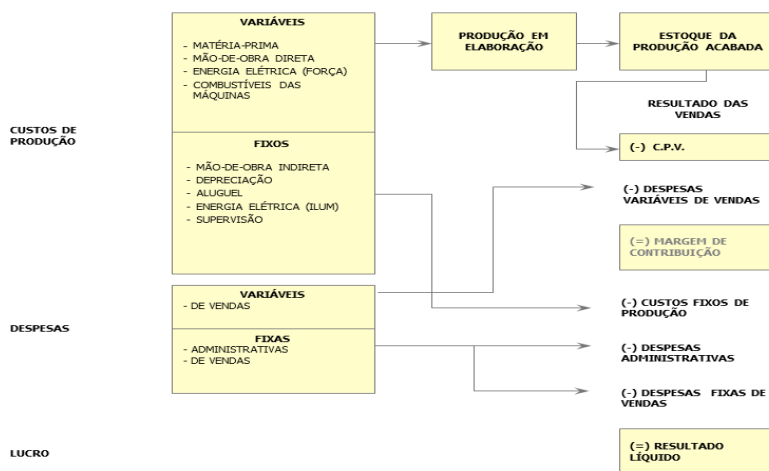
CUSTOS DE PRODUÇÃO

VARIÁVEIS
- MATÉRIA-PRIMA
- MÃO-DE-OBRA DIRETA
- ENERGIA ELÉTRICA (FORÇA)
- COMBUSTÍVEIS DAS MÁQUINAS

FIXOS
- MÃO-DE-OBRA INDIRETA
- DEPRECIAÇÃO
- ALUGUEL
- ENERGIA ELÉTRICA (ILUM)
- SUPERVISÃO

PRODUÇÃO EM ELABORAÇÃO

ESTOQUE DA PRODUÇÃO ACABADA

RESULTADO DAS VENDAS

(-) C.P.V.

(-) DESPESAS VARIÁVEIS DE VENDAS

(=) MARGEM DE CONTRIBUIÇÃO

DESPESAS

VARIÁVEIS
- DE VENDAS

FIXAS
- ADMINISTRATIVAS
- DE VENDAS

(-) CUSTOS FIXOS DE PRODUÇÃO

(-) DESPESAS ADMINISTRATIVAS

(-) DESPESAS FIXAS DE VENDAS

LUCRO

(=) RESULTADO LÍQUIDO